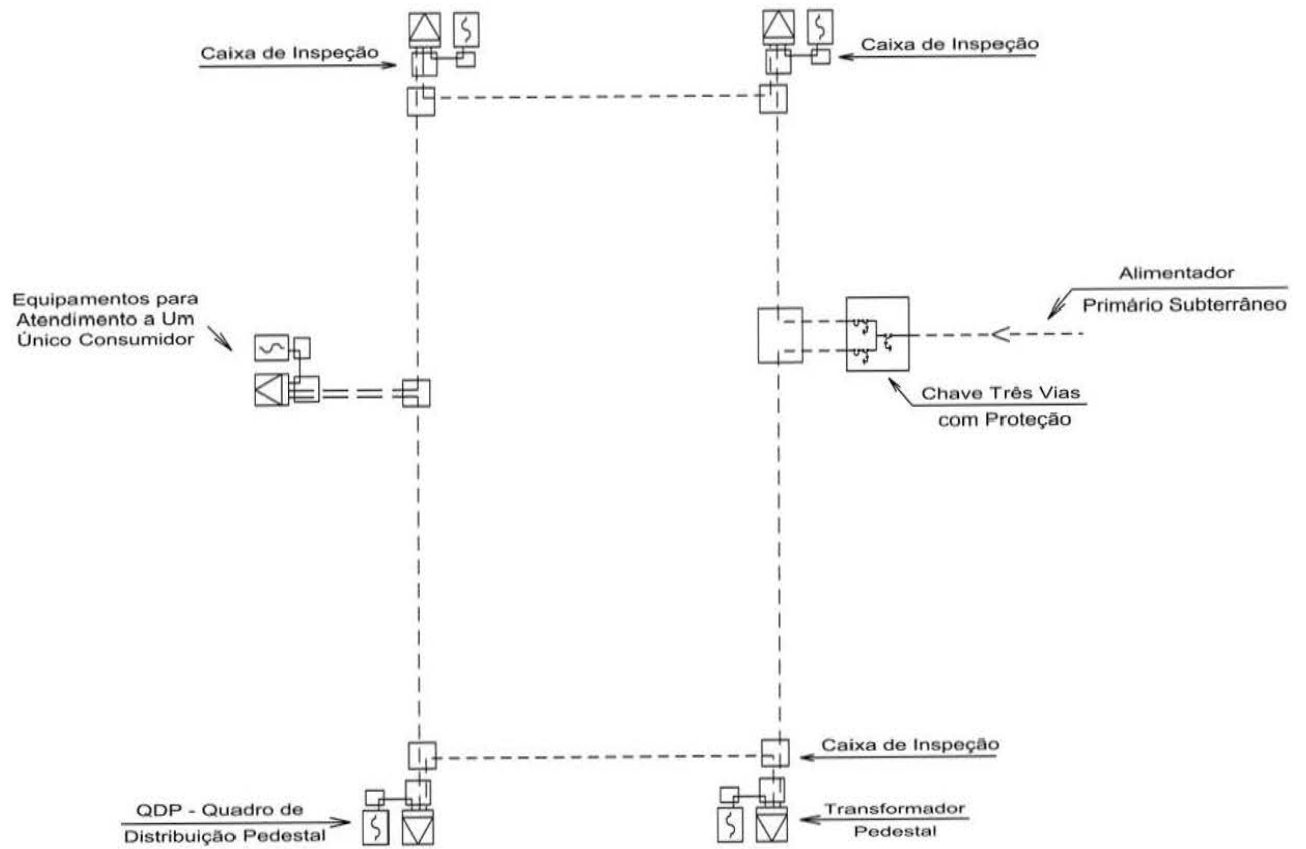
Caixa de Inspeção

Caixa de Inspeção

Equipamentos para Atendimento a Um Único Consumidor

Alimentador Primário Subterrâneo

Chave Três Vias com Proteção

Caixa de Inspeção

QDP - Quadro de Distribuição Pedestal

Transformador Pedestal